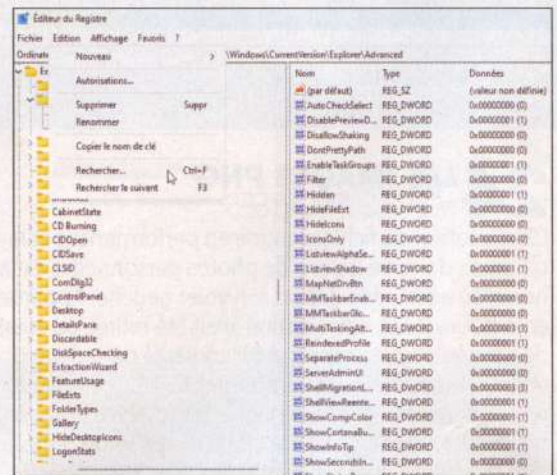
Éditeur du Registre

Fichier Edition Affichage Favoris ?

Ordinate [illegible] \Windows\CurrentVersion\Explorer\Advanced

Nouveau >

Autorisations...

Supprimer Suppr

Renommer

Copier le nom de clé

Rechercher... Ctrl+F

Rechercher le suivant F3

Windows
CabinetState
CD Burning
CIDOpen
CIDSave
CLSID
ComDlg32
ControlPanel
Desktop
DetailsPane
Discardable
DiskSpaceChecking
ExtractionWizard
FeatureUsage
FileExts
FolderTypes
Gallery
HideDesktopIcons
LogonStats

| Nom | Type | Données |
|---|---|---|
| (par défaut) | REG_SZ | (valeur non définie) |
| AutoCheckSelect | REG_DWORD | 0x00000000 (0) |
| DisablePreviewD... | REG_DWORD | 0x00000001 (1) |
| DisallowShaking | REG_DWORD | 0x00000000 (0) |
| DontPrettyPath | REG_DWORD | 0x00000000 (0) |
| EnableTaskGroups | REG_DWORD | 0x00000001 (1) |
| Filter | REG_DWORD | 0x00000000 (0) |
| Hidden | REG_DWORD | 0x00000001 (1) |
| HideFileExt | REG_DWORD | 0x00000000 (0) |
| HideIcons | REG_DWORD | 0x00000000 (0) |
| IconsOnly | REG_DWORD | 0x00000000 (0) |
| ListviewAlphaSe... | REG_DWORD | 0x00000001 (1) |
| ListviewShadow | REG_DWORD | 0x00000001 (1) |
| MapNetDrvBtn | REG_DWORD | 0x00000000 (0) |
| MMTaskbarEnab... | REG_DWORD | 0x00000001 (1) |
| MMTaskbarGlo... | REG_DWORD | 0x00000000 (0) |
| MultiTaskingAlt... | REG_DWORD | 0x00000003 (3) |
| ReindexedProfile | REG_DWORD | 0x00000001 (1) |
| SeparateProcess | REG_DWORD | 0x00000000 (0) |
| ServerAdminUI | REG_DWORD | 0x00000000 (0) |
| ShellMigrationL... | REG_DWORD | 0x00000003 (3) |
| ShellViewReente... | REG_DWORD | 0x00000001 (1) |
| ShowCompColor | REG_DWORD | 0x00000001 (1) |
| ShowCortanaBu... | REG_DWORD | 0x00000001 (1) |
| ShowInfoTip | REG_DWORD | 0x00000001 (1) |
| ShowSecondsIn... | REG_DWORD | 0x00000001 (1) |